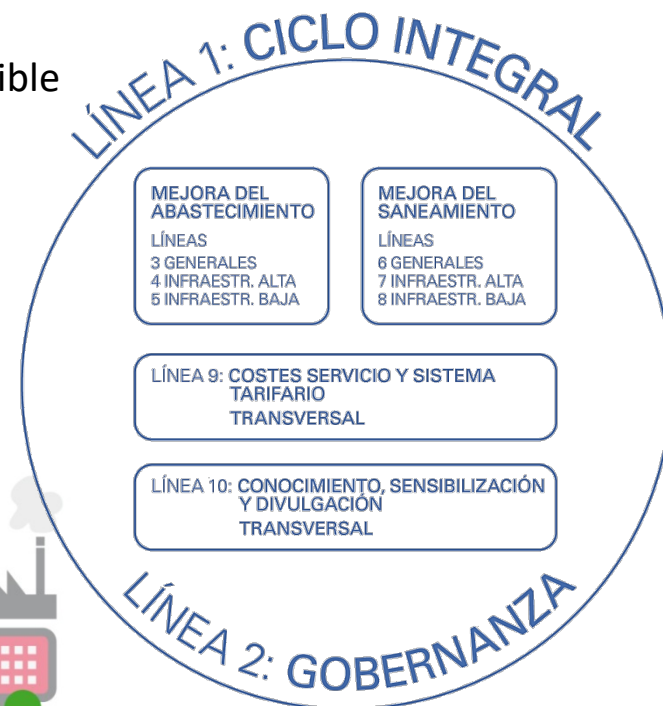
ible

LÍNEA 1: CICLO INTEGRAL

MEJORA DEL ABASTECIMIENTO

LÍNEAS
3 GENERALES
4 INFRAESTR. ALTA
5 INFRAESTR. BAJA

MEJORA DEL SANEAMIENTO

LÍNEAS
6 GENERALES
7 INFRAESTR. ALTA
8 INFRAESTR. BAJA

LÍNEA 9: COSTES SERVICIO Y SISTEMA TARIFARIO
TRANSVERSAL

LÍNEA 10: CONOCIMIENTO, SENSIBILIZACIÓN Y DIVULGACIÓN
TRANSVERSAL

LÍNEA 2: GOBERNANZA